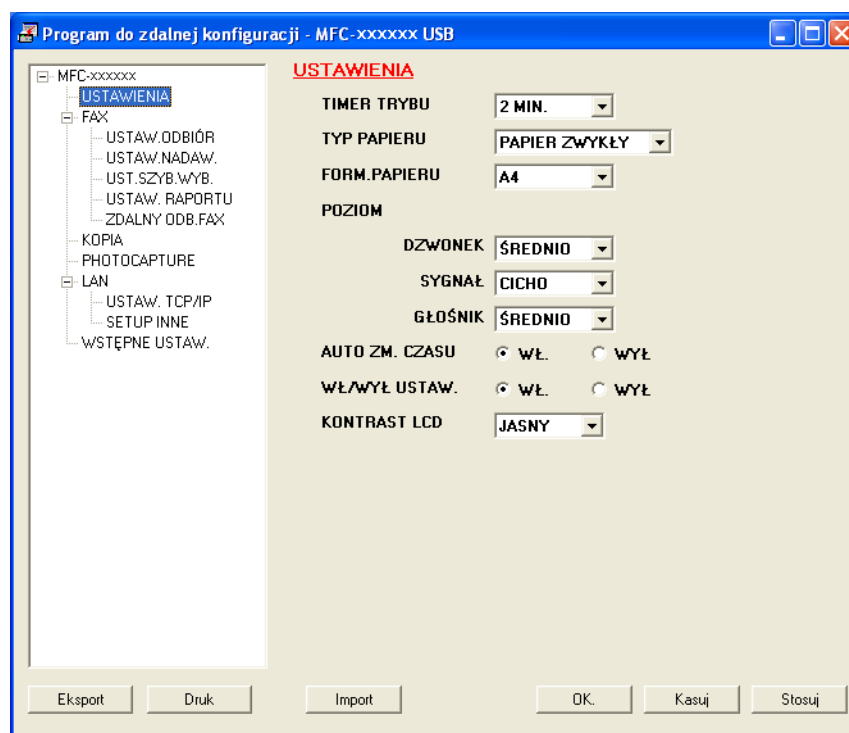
Program do zdalnej konfiguracji - MFC-xxxxxx USB

MFC-xxxxxx
USTAWIENIA
FAX
USTAW.ODBIÓR
USTAW.NADAW.
UST.SZYB.WYB.
USTAW. RAPORTU
ZDALNY ODB.FAX
KOPIA
PHOTOCAPTURE
LAN
USTAW. TCP/IP
SETUP INNE
WSTĘPNE USTAW.

USTAWIENIA

| | |
|---|---|
| TIMER TRYBU | 2 MIN. |
| TYP PAPIERU | PAPIER ZWYKŁY |
| FORM.PAPIERU | A4 |
| POZIOM | |
| DZWONEK | ŚREDNIO |
| SYGNAŁ | CICHO |
| GŁOŚNIK | ŚREDNIO |
| AUTO ZM. CZASU | WŁ. / WYŁ |
| WŁ/WYŁ USTAW. | WŁ. / WYŁ |
| KONTRAST LCD | JASNY |

Eksport Druk Import OK. Kasuj Stosuj